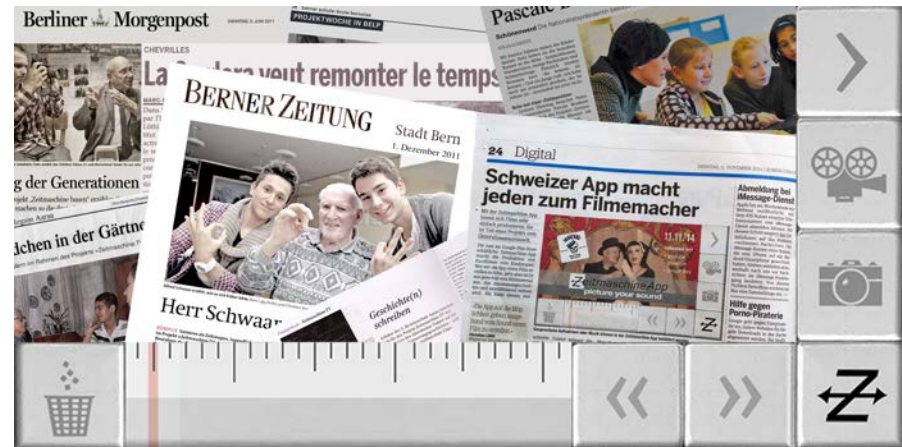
Berliner Morgenpost

PROJEKTWOCHE IN BELP

Pascale

CHEVRILLES

La Sardara veut remonter le temps

g der Generationen

dchen in der Gärtne

BERNER ZEITUNG

Stadt Bern
1. Dezember 2011

Herr Schwaar

Geschichte(n) schreiben

24 Digital

Schweizer App macht jeden zum Filmemacher

Abmeldung bei iMessage-Dienst

11.11.14

Zeitmaschine App
picture your sound

Hilfe gegen Porno-Piraterie